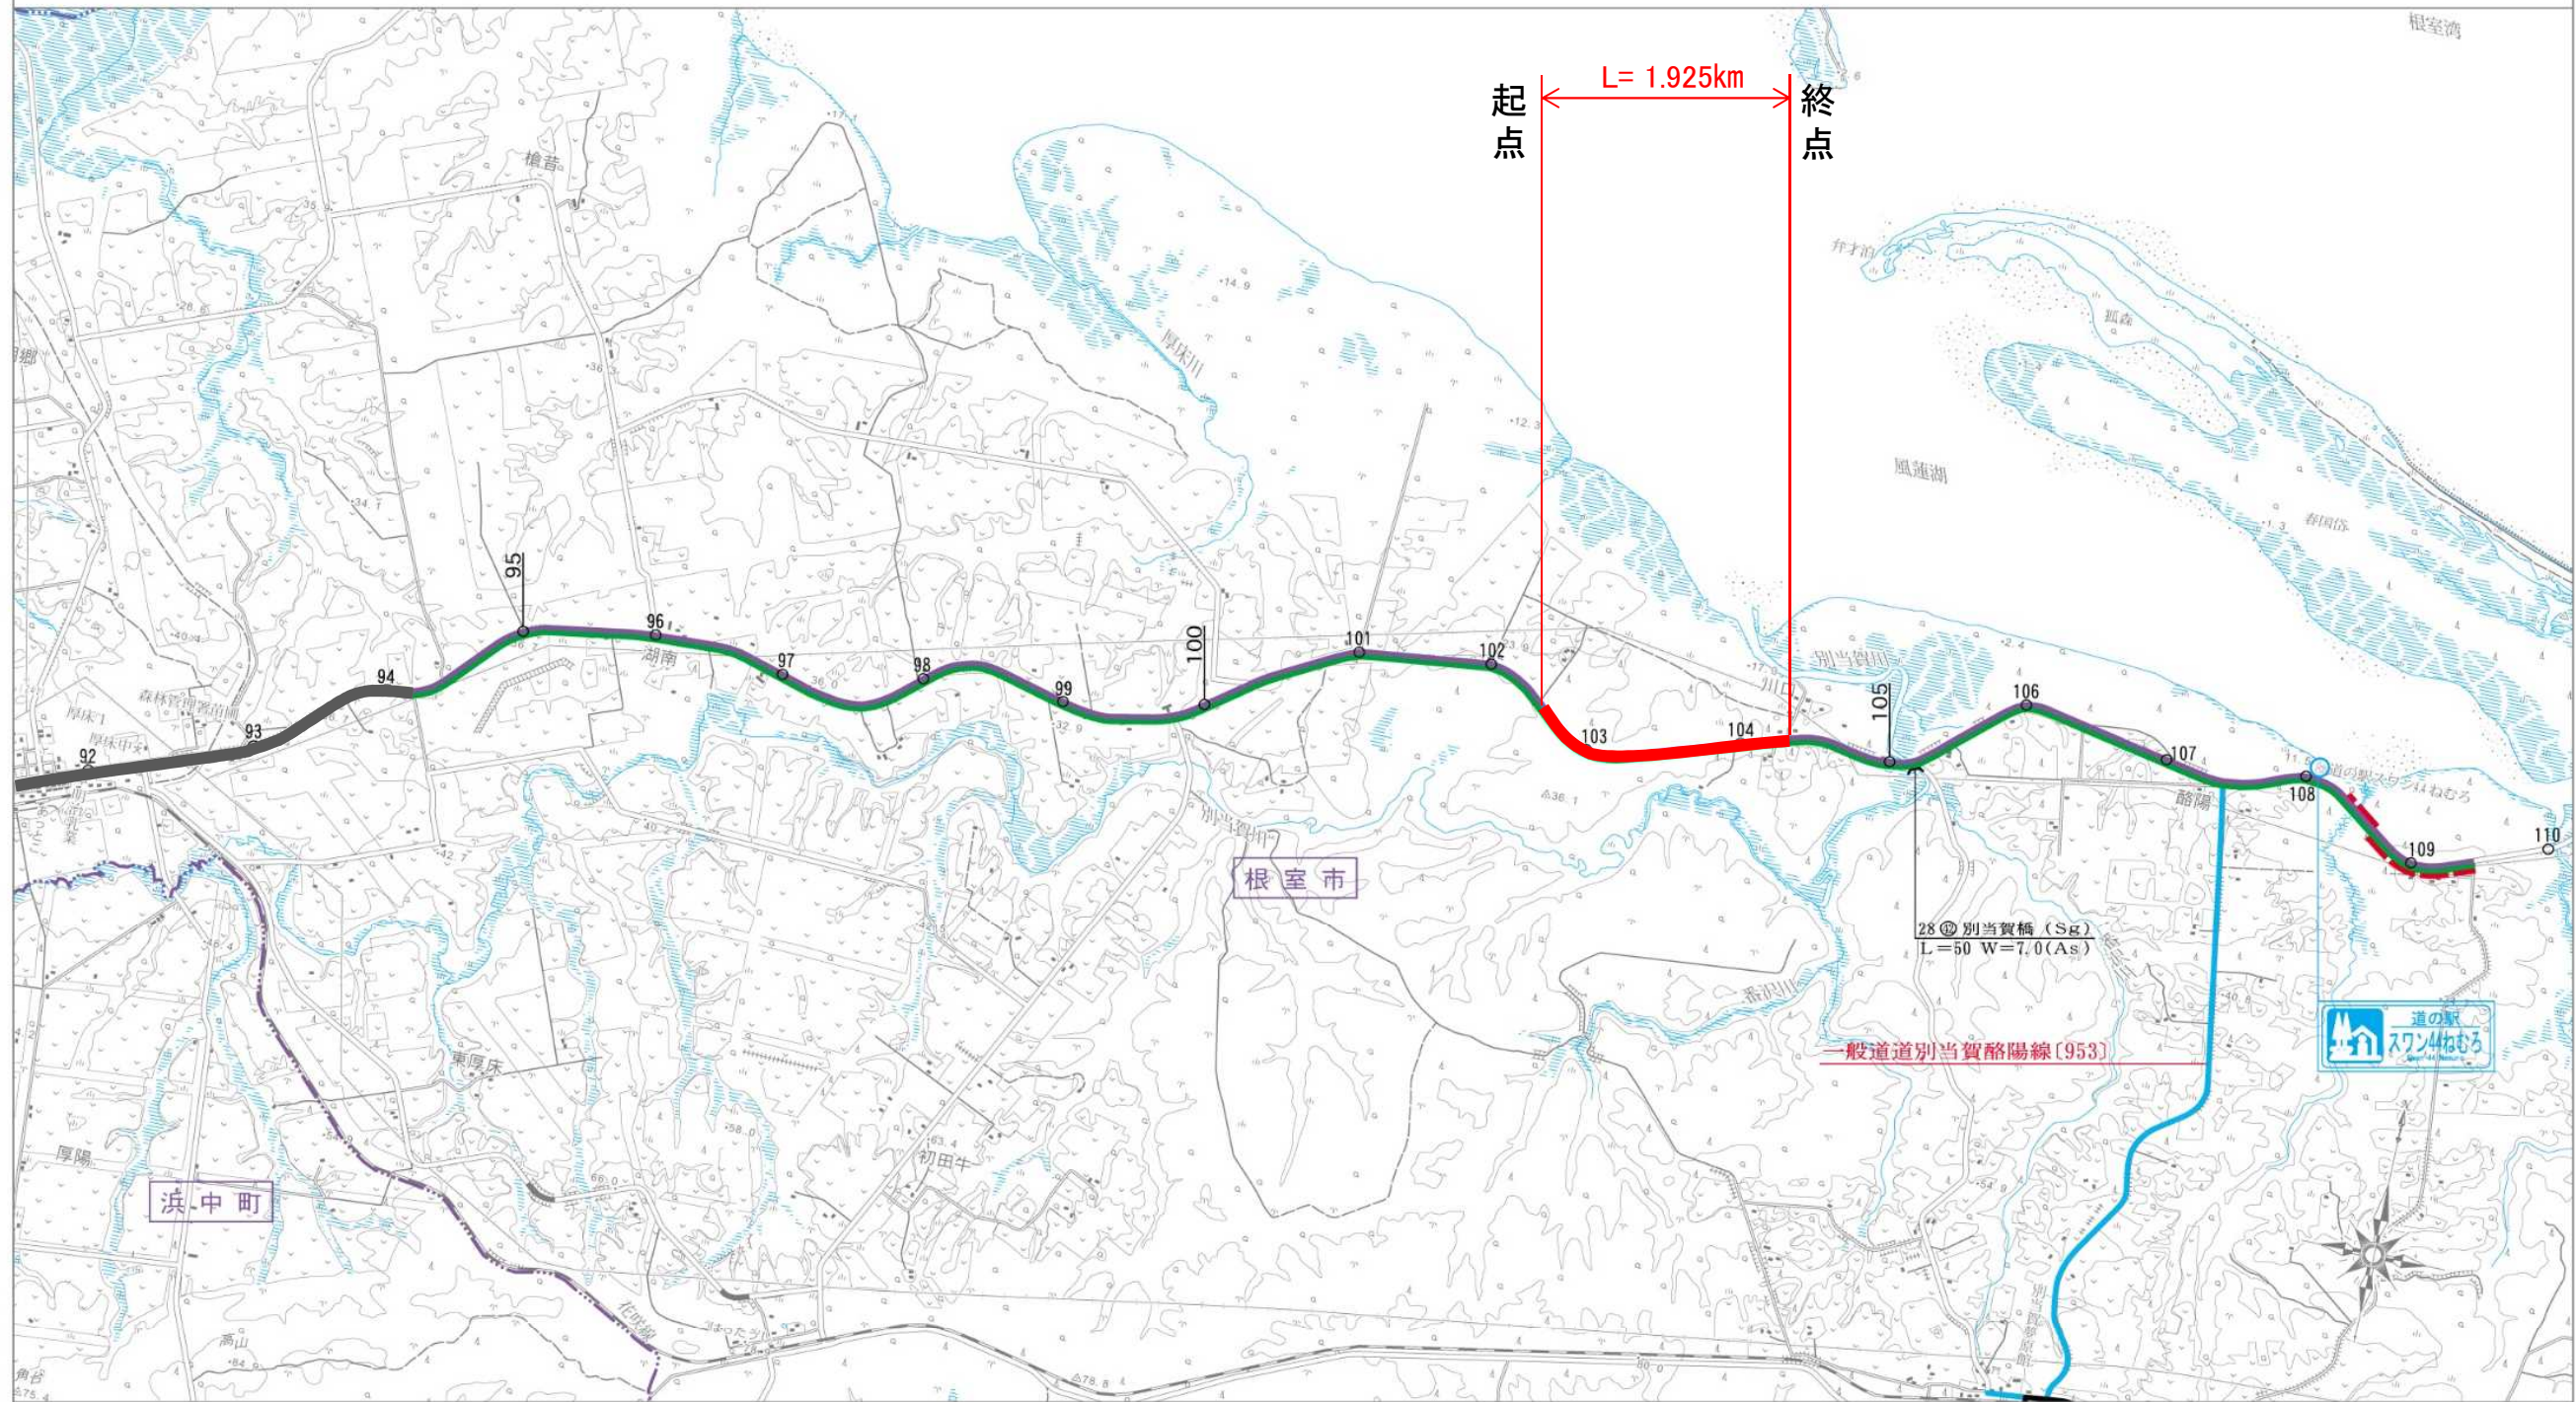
L= 1.925km

起点

終点

根室湾

槍昔

弁才泊

厚床川

風蓮湖

春国岱

別当賀川

川口

95

96

湖南

97

98

99

100

101

102

103

104

105

106

107

108

109

110

94

93

92

森林管理署苗圃

厚床1

厚床中央

酪陽

道の駅スワン44ねむろ

別当賀川

根室市

28 ⑫ 別当賀橋 (Sg)
L=50 W=7.0(As)

一般道道別当賀酪陽線[953]

道の駅
スワン44ねむろ

東厚床

初田牛

厚陽

浜中町

高山

花咲線